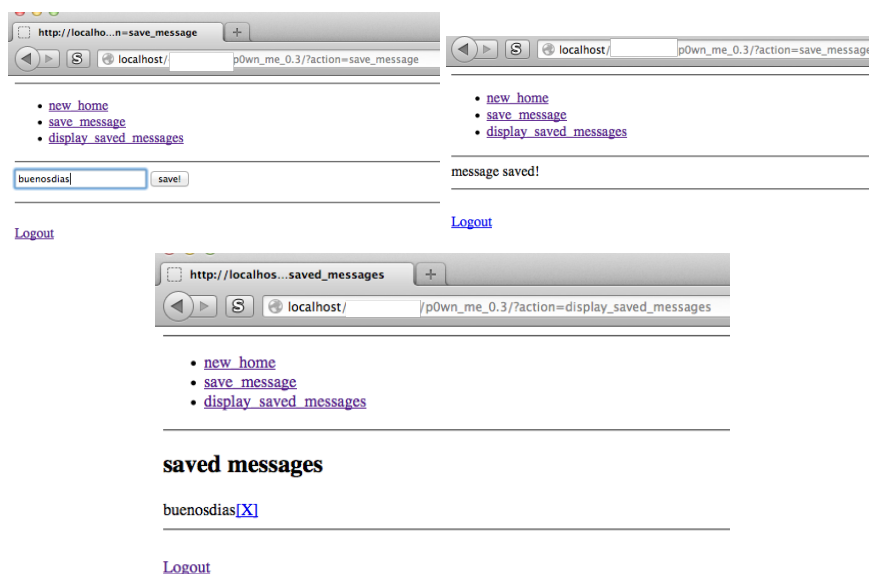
http://localho...n=save_message

localhost/ p0wn_me_0.3/?action=save_message

- new_home
- save_message
- display_saved_messages

buenosdias save!

Logout

localhost/ p0wn_me_0.3/?action=save_message

- new_home
- save_message
- display_saved_messages

message saved!

Logout

http://localhos...saved_messages

localhost/ /p0wn_me_0.3/?action=display_saved_messages

- new_home
- save_message
- display_saved_messages

saved messages

buenosdias[X]

Logout